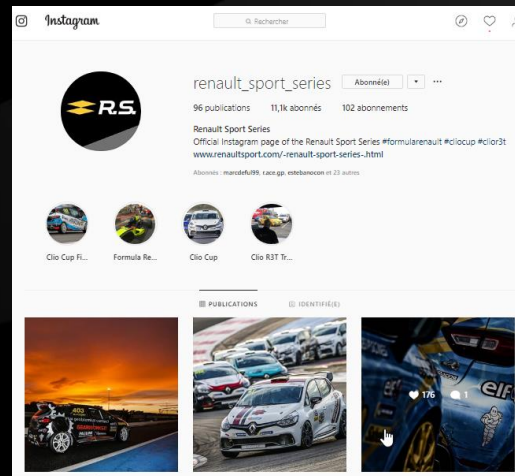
Instagram

Rechercher

R.S.

renault_sport_series Abonné(e) ▾ ···

96 publications 11,1k abonnés 102 abonnements

Renault Sport Series
Official Instagram page of the Renault Sport Series #formularenault #cliocup #clior3t
www.renaultsport.com/-renault-sport-series-.html

Abonnés : marcdeful99, r.ace.gp, estebanocon et 23 autres

Clio Cup Fi... Formula Re... Clio Cup Clio R3T Tr...

PUBLICATIONS IDENTIFIÉ(E)

176 1

elf